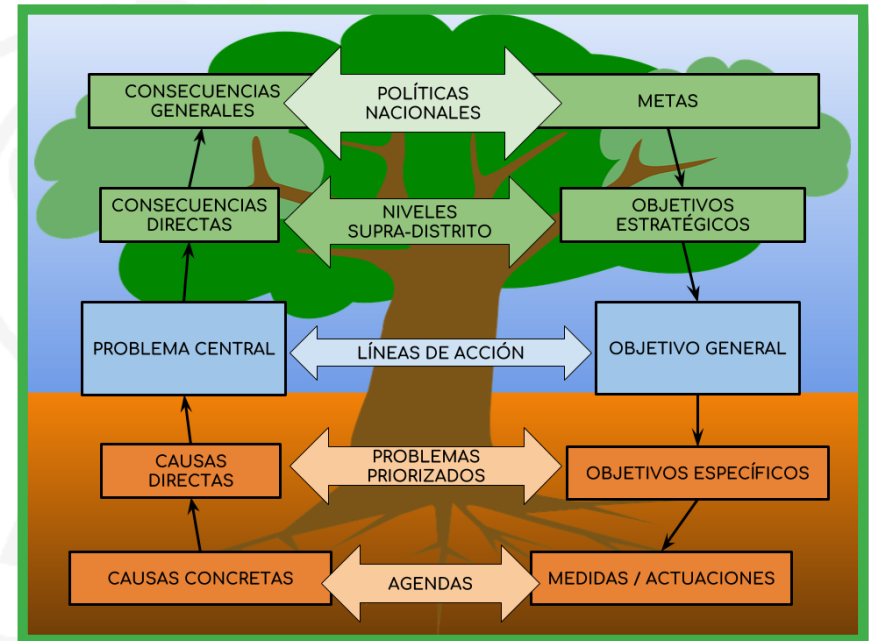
CONSECUENCIAS GENERALES

POLÍTICAS NACIONALES

METAS

CONSECUENCIAS DIRECTAS

NIVELES SUPRA-DISTRITO

OBJETIVOS ESTRATÉGICOS

PROBLEMA CENTRAL

LÍNEAS DE ACCIÓN

OBJETIVO GENERAL

CAUSAS DIRECTAS

PROBLEMAS PRIORIZADOS

OBJETIVOS ESPECÍFICOS

CAUSAS CONCRETAS

AGENDAS

MEDIDAS / ACTUACIONES